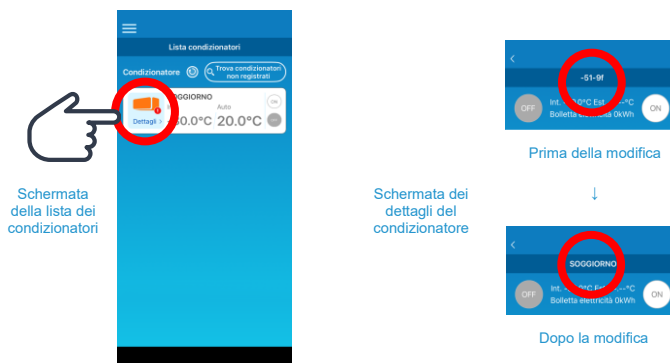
Lista condizionatori

Condizionatore

Trova condizionatori non registrati

SOGGIORNO

Auto

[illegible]0.0°C 20.0°C

ON

Dettagli

Schermata della lista dei condizionatori

Schermata dei dettagli del condizionatore

-51-9f

OFF

Int. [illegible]0°C Est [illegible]°C

Bolletta elettrica 0kWh

ON

Prima della modifica

↓

SOGGIORNO

OFF

Int. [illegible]0°C Est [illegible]°C

Bolletta elettrica 0kWh

ON

Dopo la modifica